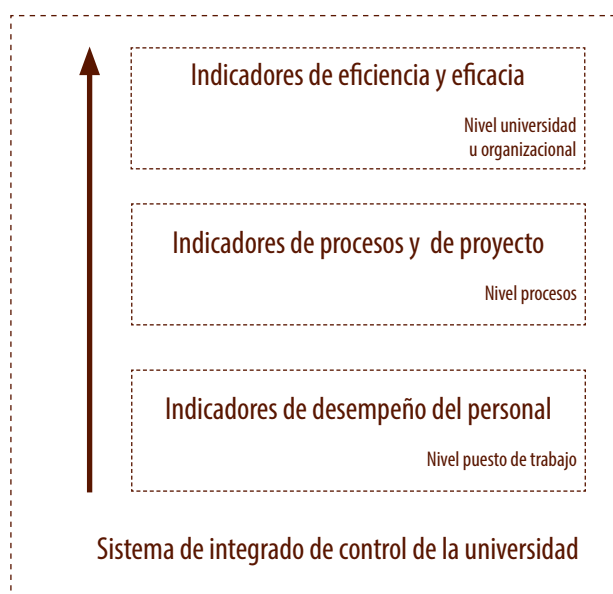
Indicadores de eficiencia y eficacia

Nivel universidad u organizacional

Indicadores de procesos y de proyecto

Nivel procesos

Indicadores de desempeño del personal

Nivel puesto de trabajo

Sistema de integrado de control de la universidad